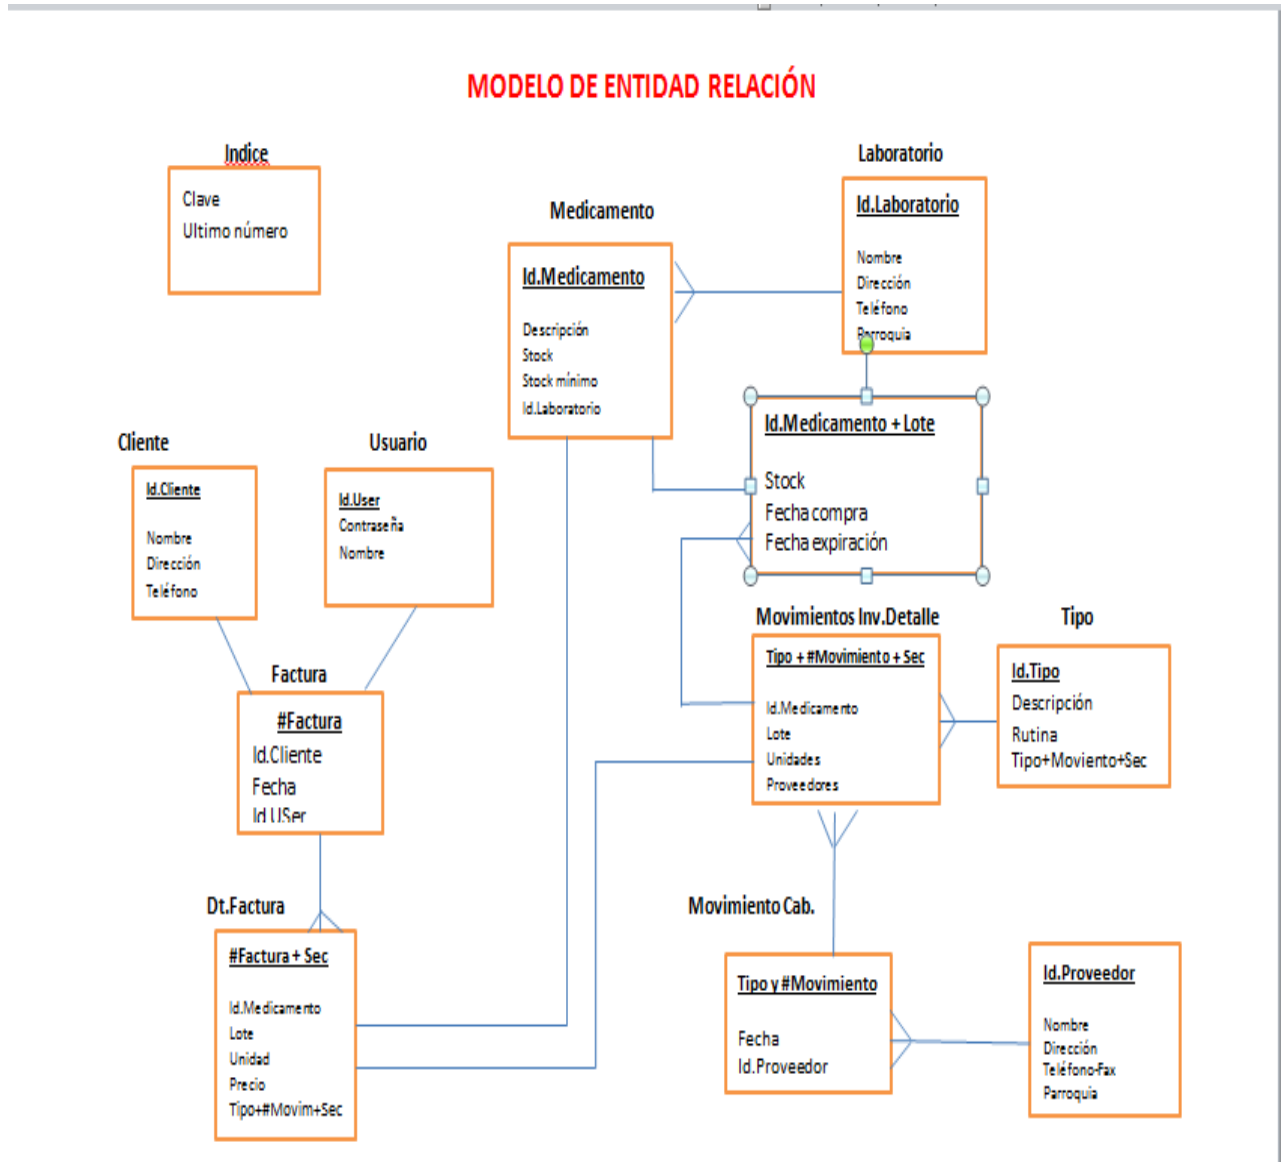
MODELO DE ENTIDAD RELACIÓN

Indice
Clave
Ultimo número

Laboratorio
Id.Laboratorio
Nombre
Dirección
Teléfono
Parroquia

Medicamento
Id.Medicamento
Descripción
Stock
Stock mínimo
Id.Laboratorio

Id.Medicamento + Lote
Stock
Fecha compra
Fecha expiración

Cliente
Id.Cliente
Nombre
Dirección
Teléfono

Usuario
Id.User
Contraseña
Nombre

Factura
#Factura
Id.Cliente
Fecha
Id.USer

Movimientos Inv.Detalle
Tipo + #Movimiento + Sec
Id.Medicamento
Lote
Unidades
Proveedores

Tipo
Id.Tipo
Descripción
Rutina
Tipo+Moviento+Sec

Dt.Factura
#Factura + Sec
Id.Medicamento
Lote
Unidad
Precio
Tipo+#Movim+Sec

Movimiento Cab.
Tipo y #Movimiento
Fecha
Id.Proveedor

Id.Proveedor
Nombre
Dirección
Teléfono-Fax
Parroquia